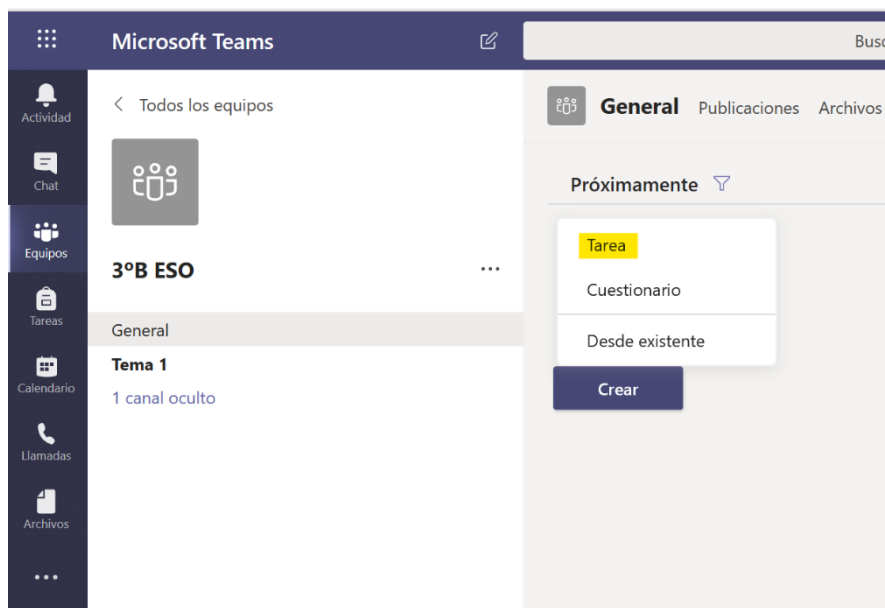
Microsoft Teams

Busc

Actividad

Chat

Equipos

Tareas

Calendario

Llamadas

Archivos

...

< Todos los equipos

3ºB ESO

...

General

Tema 1

1 canal oculto

General Publicaciones Archivos

Próximamente

Tarea

Cuestionario

Desde existente

Crear